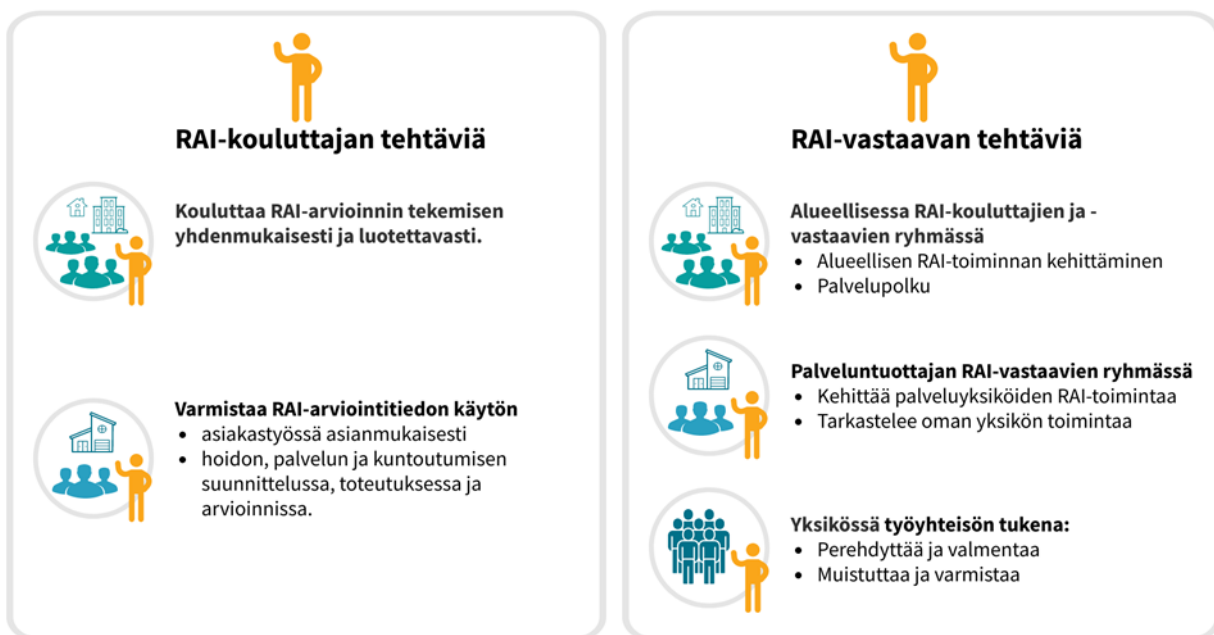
RAI-kouluttajan tehtäviä

Kouluttaa RAI-arvioinnin tekemisen yhdenmukaisesti ja luotettavasti.

Varmistaa RAI-arviointitiedon käytön
• asiakastyössä asianmukaisesti
• hoidon, palvelun ja kuntoutumisen suunnittelussa, toteutuksessa ja arvioinnissa.

RAI-vastaavan tehtäviä

Alueellisessa RAI-kouluttajien ja -vastaavien ryhmässä
• Alueellisen RAI-toiminnan kehittäminen
• Palvelupolku

Palveluntuottajan RAI-vastaavien ryhmässä
• Kehittää palveluyksiköiden RAI-toimintaa
• Tarkastelee oman yksikön toimintaa

Yksikössä työyhteisön tukena:
• Perehdyttää ja valmentaa
• Muistuttaa ja varmistaa